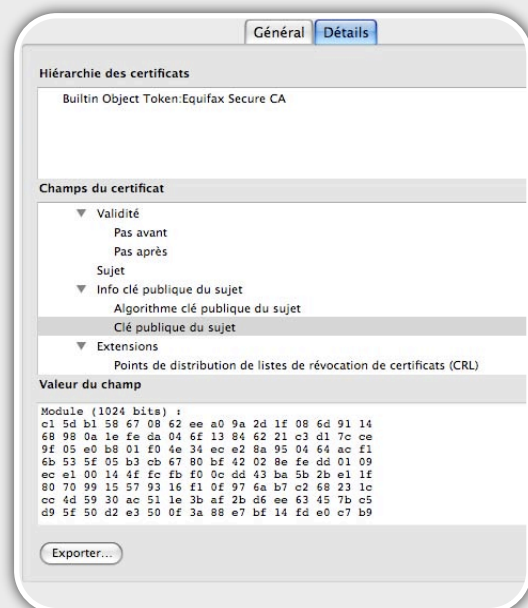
Général | Détails

Hiérarchie des certificats

Builtin Object Token:Equifax Secure CA

Champs du certificat

Validité
Pas avant
Pas après
Sujet
Info clé publique du sujet
Algorithme clé publique du sujet
Clé publique du sujet
Extensions
Points de distribution de listes de révocation de certificats (CRL)

Valeur du champ

Module (1024 bits) :
c1 5d b1 58 67 08 62 ee a0 9a 2d 1f 08 6d 91 14
68 98 0a 1e fe da 04 6f 13 84 62 21 c3 d1 7c ce
9f 05 e0 b8 01 f0 4e 34 ec e2 8a 95 04 64 ac f1
6b 53 5f 05 b3 cb 67 80 bf 42 02 8e fe dd 01 09
ec e1 00 14 4f fc fb f0 0c dd 43 ba 5b 2b e1 1f
80 70 99 15 57 93 16 f1 0f 97 6a b7 c2 68 23 1c
cc 4d 59 30 ac 51 1e 3b af 2b d6 ee 63 45 7b c5
d9 5f 50 d2 e3 50 0f 3a 88 e7 bf 14 fd e0 c7 b9

Exporter...